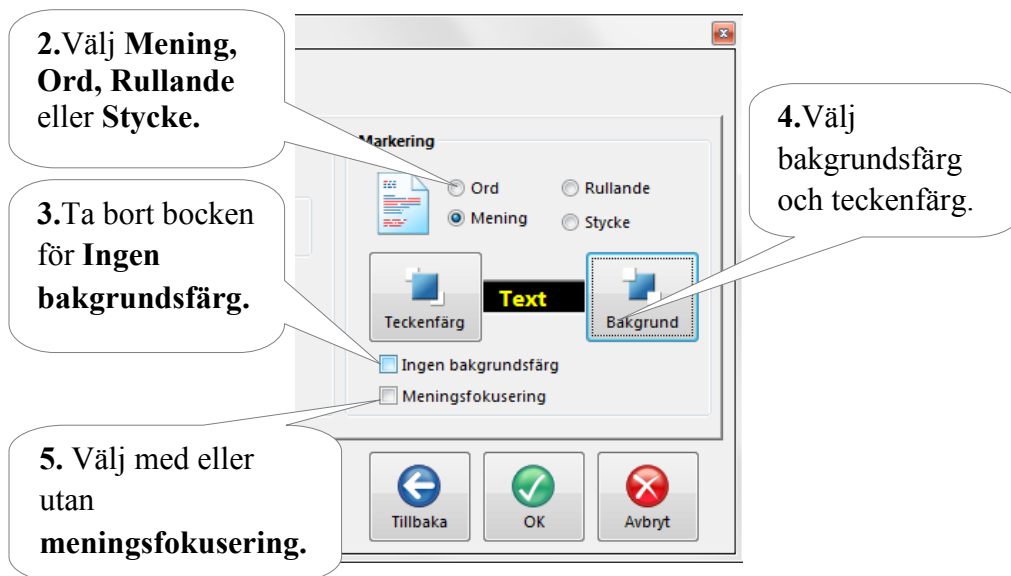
2.Välj Mening, Ord, Rullande eller Stycke.

Markering

Ord

Rullande

Mening

Stycke

3.Ta bort bocken för Ingen bakgrundsfärg.

4.Välj bakgrundsfärg och teckenfärg.

Teckenfärg

Text

Bakgrund

Ingen bakgrundsfärg

Meningsfokusering

5. Välj med eller utan meningsfokusering.

Tillbaka

OK

Avbryt